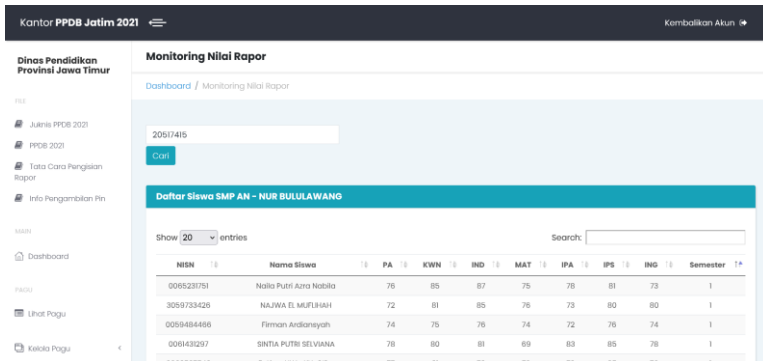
Kantor PPDB Jatim 2021

Kembalikan Akun

Dinas Pendidikan Provinsi Jawa Timur

FILE

Juknis PPDB 2021

PPDB 2021

Tata Cara Pengisian Rapor

Info Pengambilan Pin

MAIN

Dashboard

PAGU

Lihat Pagu

Kelola Pagu

Monitoring Nilai Rapor

Dashboard / Monitoring Nilai Rapor

20517415

Cari

Daftar Siswa SMP AN - NUR BULULAWANG

Show 20 entries

Search:

| NISN | Nama Siswa | PA | KWN | IND | MAT | IPA | IPS | ING | Semester |
|---|---|---|---|---|---|---|---|---|---|
| 0065231751 | Naila Putri Azra Nabila | 76 | 85 | 87 | 75 | 78 | 81 | 73 | 1 |
| 3059733426 | NAJWA EL MUFLIHAH | 72 | 81 | 85 | 76 | 73 | 80 | 80 | 1 |
| 0059484466 | Firman Ardiansyah | 74 | 75 | 76 | 74 | 72 | 76 | 74 | 1 |
| 0061431297 | SINTIA PUTRI SELVIANA | 78 | 80 | 81 | 69 | 83 | 85 | 78 | 1 |